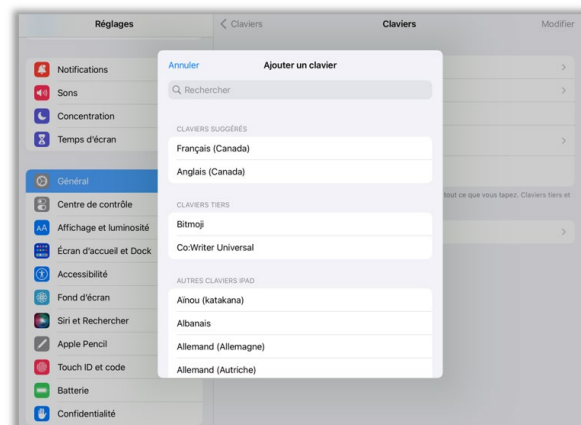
Réglages

Notifications
Sons
Concentration
Temps d'écran

Général
Centre de contrôle
Affichage et luminosité
Écran d'accueil et Dock
Accessibilité
Fond d'écran
Siri et Rechercher
Apple Pencil
Touch ID et code
Batterie
Confidentialité

< Claviers
Claviers
Modifier

tout ce que vous tapez. Claviers tiers et

Annuler
Ajouter un clavier

Rechercher

CLAVIERS SUGGÉRÉS
Français (Canada)
Anglais (Canada)

CLAVIERS TIERS
Bitmoji
Co:Writer Universal

AUTRES CLAVIERS IPAD
Aïnou (katakana)
Albanais
Allemand (Allemagne)
Allemand (Autriche)